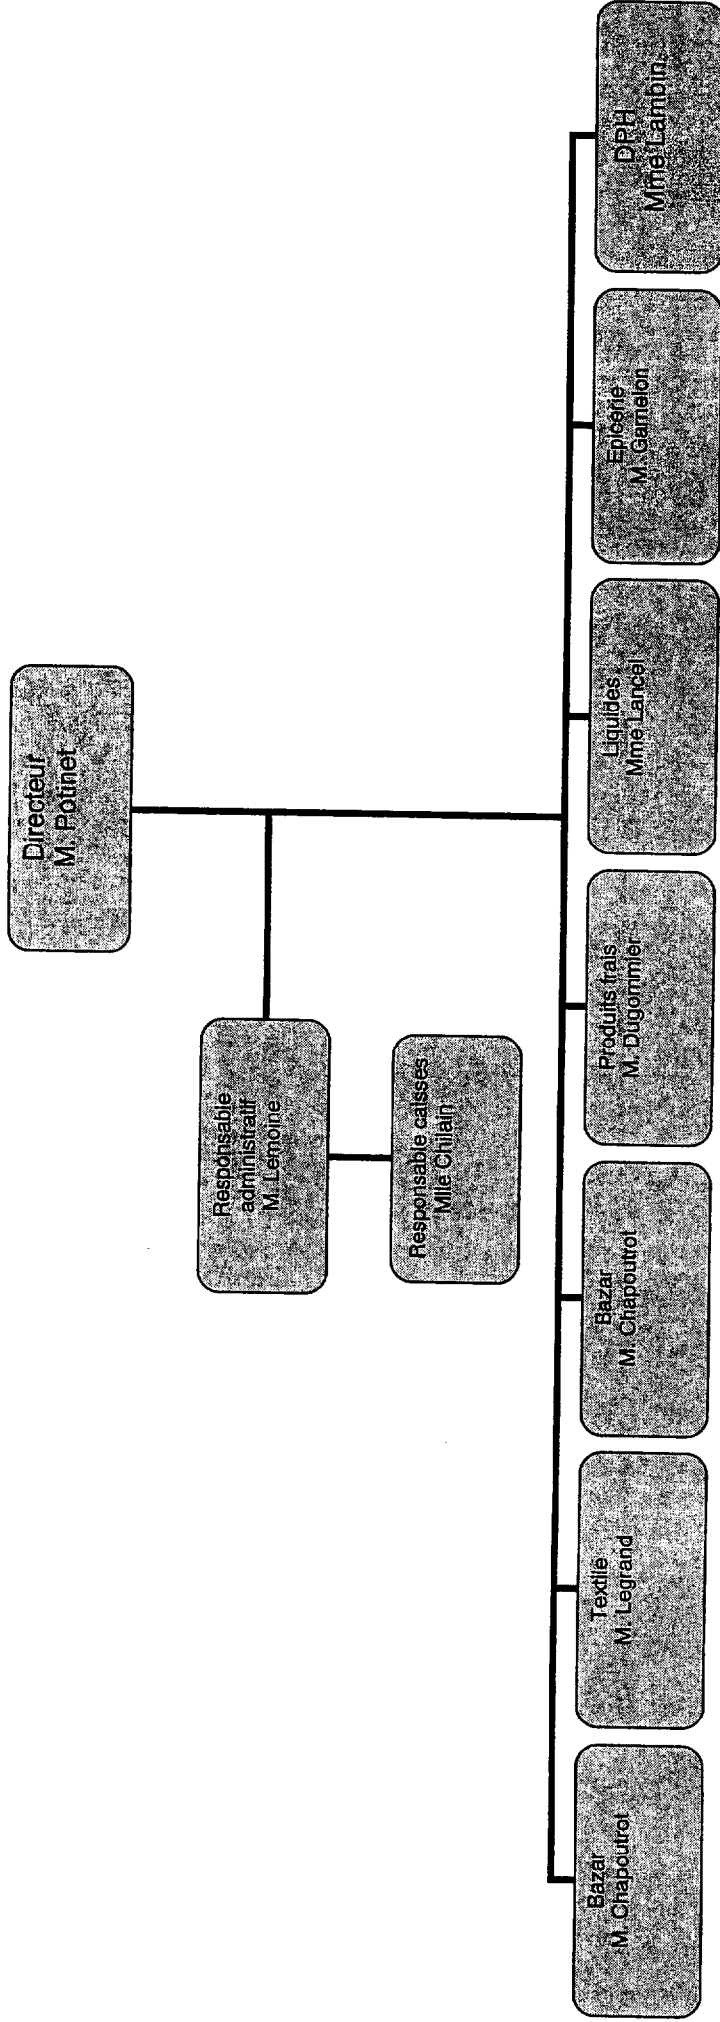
Directeur
M. Potinet

Responsable administratif
M. Lemoine

Responsable caisses
Mlle Chilain

Bazar
M. Chapoutrot

Textile
M. Legrand

Bazar
M. Chapoutrot

Produits frais
M. Dugommier

Liquides
Mme Lancel

Epicerie
M. Gamelon

DPH
Mme Lambin